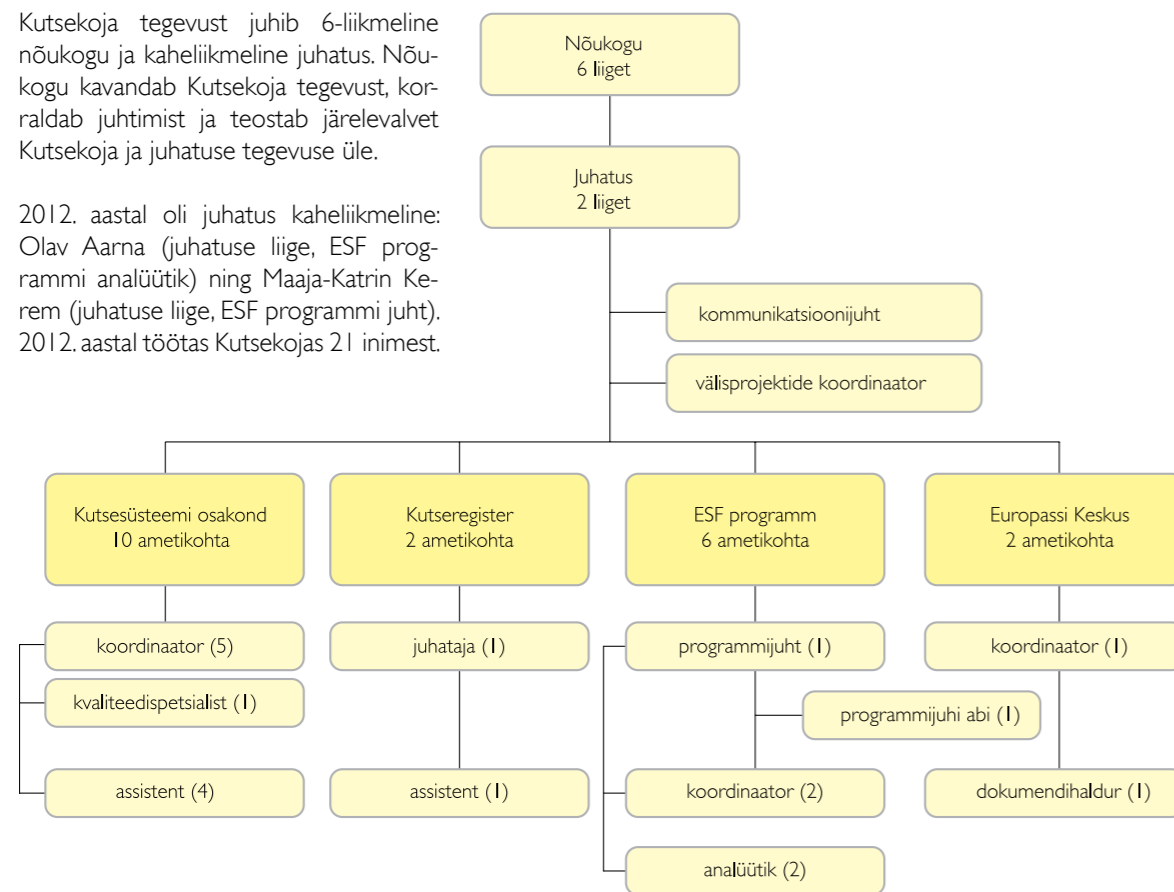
Kutsekoja tegevust juhib 6-liikmeline nõukogu ja kaheliikmeline juhatus. Nõukogu kavandab Kutsekoja tegevust, korraldab juhtimist ja teostab järelevalvet Kutsekoja ja juhatuse tegevuse üle.

2012. aastal oli juhatus kaheliikmeline: Olav Aarna (juhatuse liige, ESF programmi analüütik) ning Maaja-Katrin Kerem (juhatuse liige, ESF programmi juht). 2012. aastal töötas Kutsekojas 21 inimest.

Nõukogu
6 liiget

Juhatus
2 liiget

kommunikatsioonijuht

välisprojektide koordinaator

Kutsesüsteemi osakond
10 ametikohta

koordinaator (5)

kvaliteedispetsialist (1)

assistent (4)

Kutseregister
2 ametikohta

juhataja (1)

assistent (1)

ESF programm
6 ametikohta

programmijuht (1)

programmijuhi abi (1)

koordinaator (2)

analüütik (2)

Europassi Keskus
2 ametikohta

koordinaator (1)

dokumendihaldur (1)